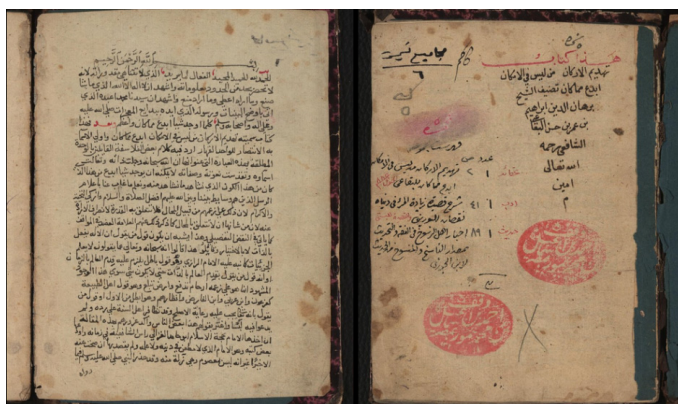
بسم الله الرحمن الرحيم

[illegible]

هذا كتاب
تهديم الاركان من ليس في الامكان
ابدع مما كان تصنيف الشيخ
برهان الدين ابراهيم
بن عمر بن حسن البقاعي
الشافعي رحمه
الله تعالى
امين
م

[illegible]

١ تهديم الاركان من ليس في الامكان
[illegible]
٦ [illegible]
١ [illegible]

٦

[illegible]